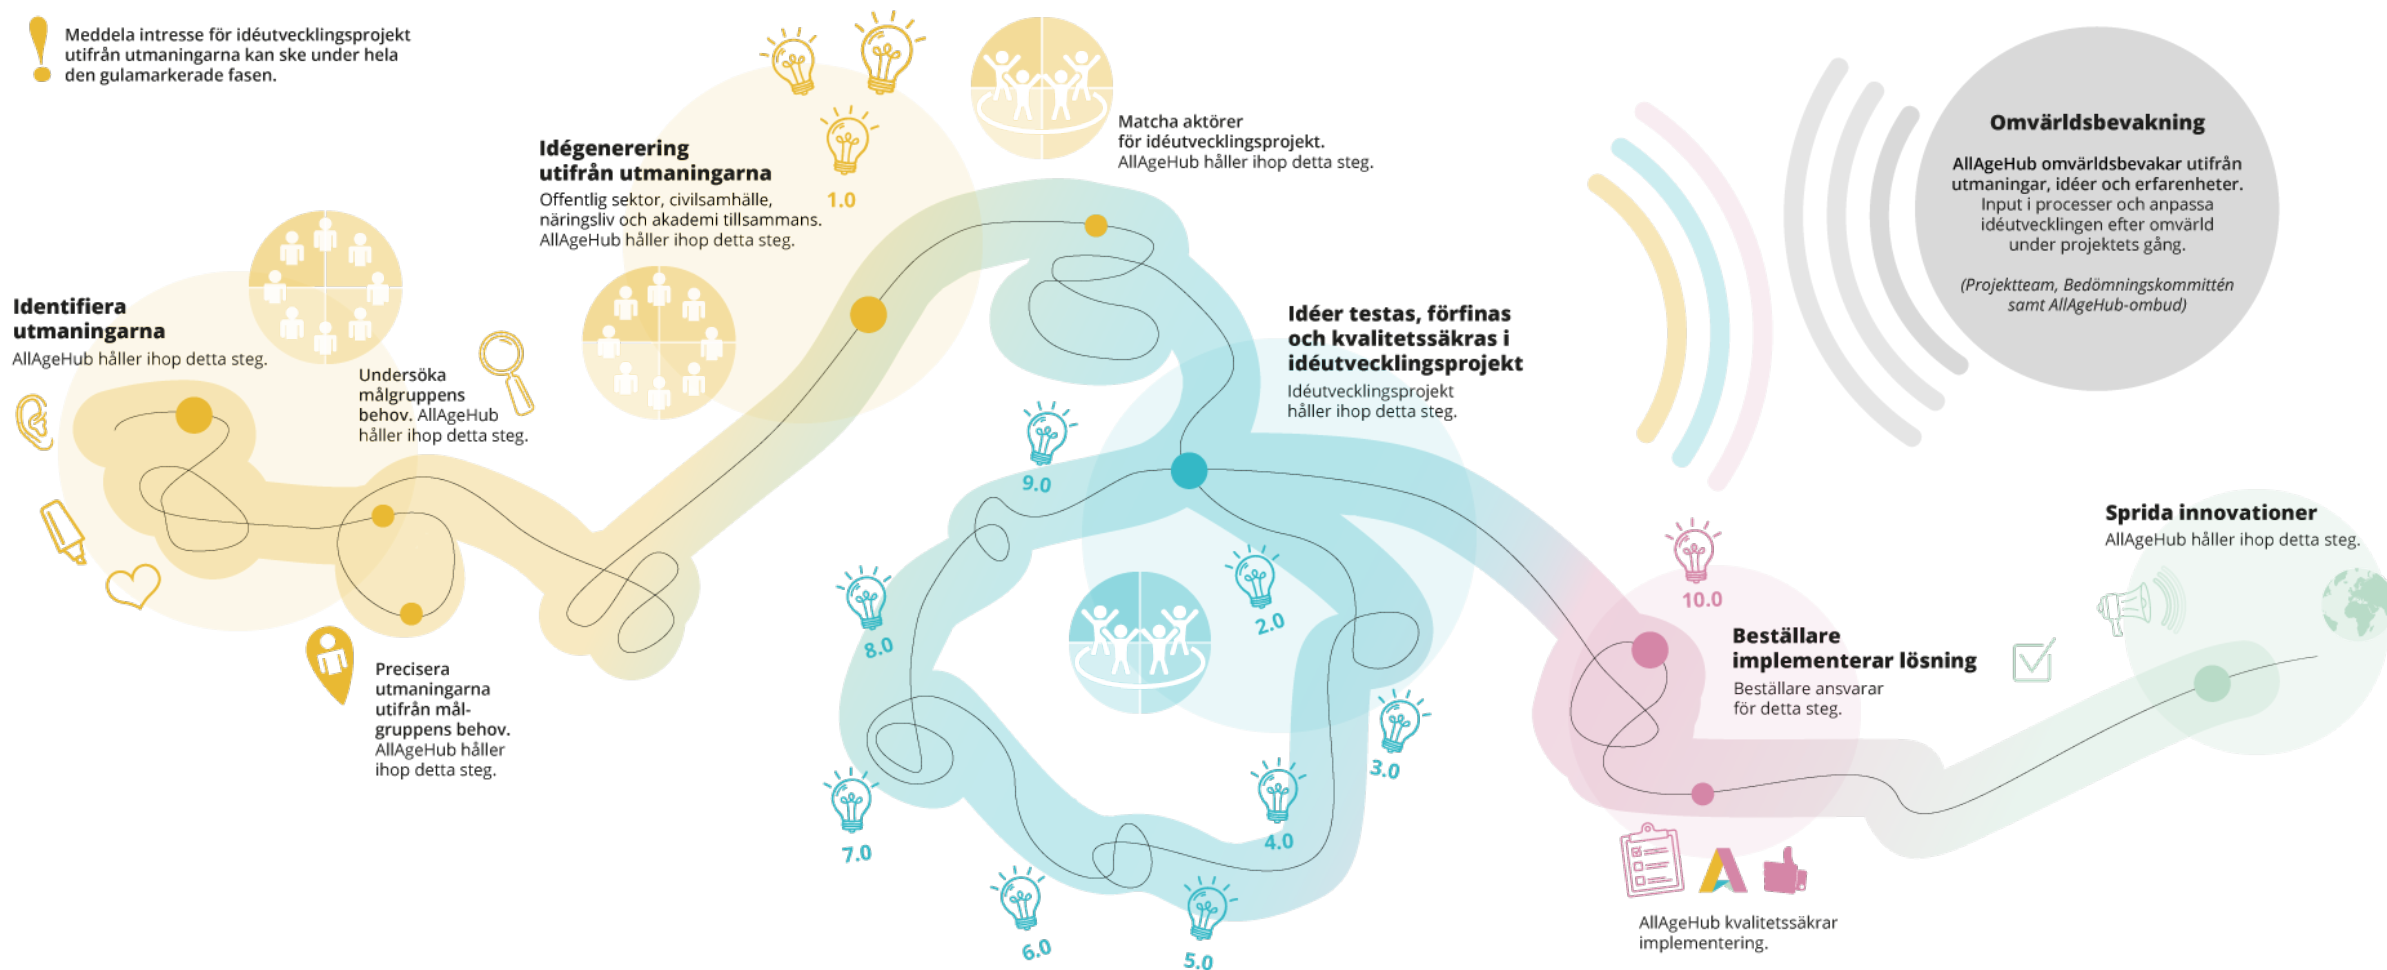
Meddela intresse för idéutvecklingsprojekt utifrån utmaningarna kan ske under hela den gulamarkerade fasen.

Idégenerering utifrån utmaningarna
Offentlig sektor, civilsamhälle, näringsliv och akademi tillsammans. AllAgeHub håller ihop detta steg.

1.0

Matcha aktörer för idéutvecklingsprojekt. AllAgeHub håller ihop detta steg.

Omvärldsbevakning
AllAgeHub omvärldsbevakar utifrån utmaningar, idéer och erfarenheter. Input i processer och anpassa idéutvecklingen efter omvärld under projektets gång.

(Projektteam, Bedömningskommittén samt AllAgeHub-ombud)

Identifiera utmaningarna
AllAgeHub håller ihop detta steg.

Undersöka målgruppens behov. AllAgeHub håller ihop detta steg.

Idéer testas, förfinas och kvalitetssäkras i idéutvecklingsprojekt
Idéutvecklingsprojekt håller ihop detta steg.

9.0

2.0

8.0

10.0

Beställare implementerar lösning
Beställare ansvarar för detta steg.

Sprida innovationer
AllAgeHub håller ihop detta steg.

Precisera utmaningarna utifrån målgruppens behov. AllAgeHub håller ihop detta steg.

3.0

7.0

4.0

6.0

5.0

AllAgeHub kvalitetssäkrar implementering.